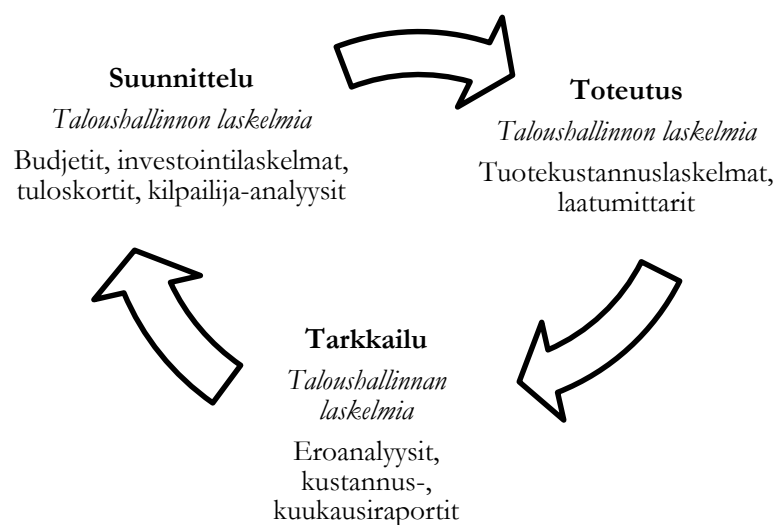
**Suunnittelu**
*Taloushallinnon laskelmia*
Budjetit, investointilaskelmat, tuloskortit, kilpailija-analyysit

**Toteutus**
*Taloushallinnon laskelmia*
Tuotekustannuslaskelmat, laatumittarit

**Tarkkailu**
*Taloushallinnan laskelmia*
Eroanalyysit, kustannus-, kuukausiraportit